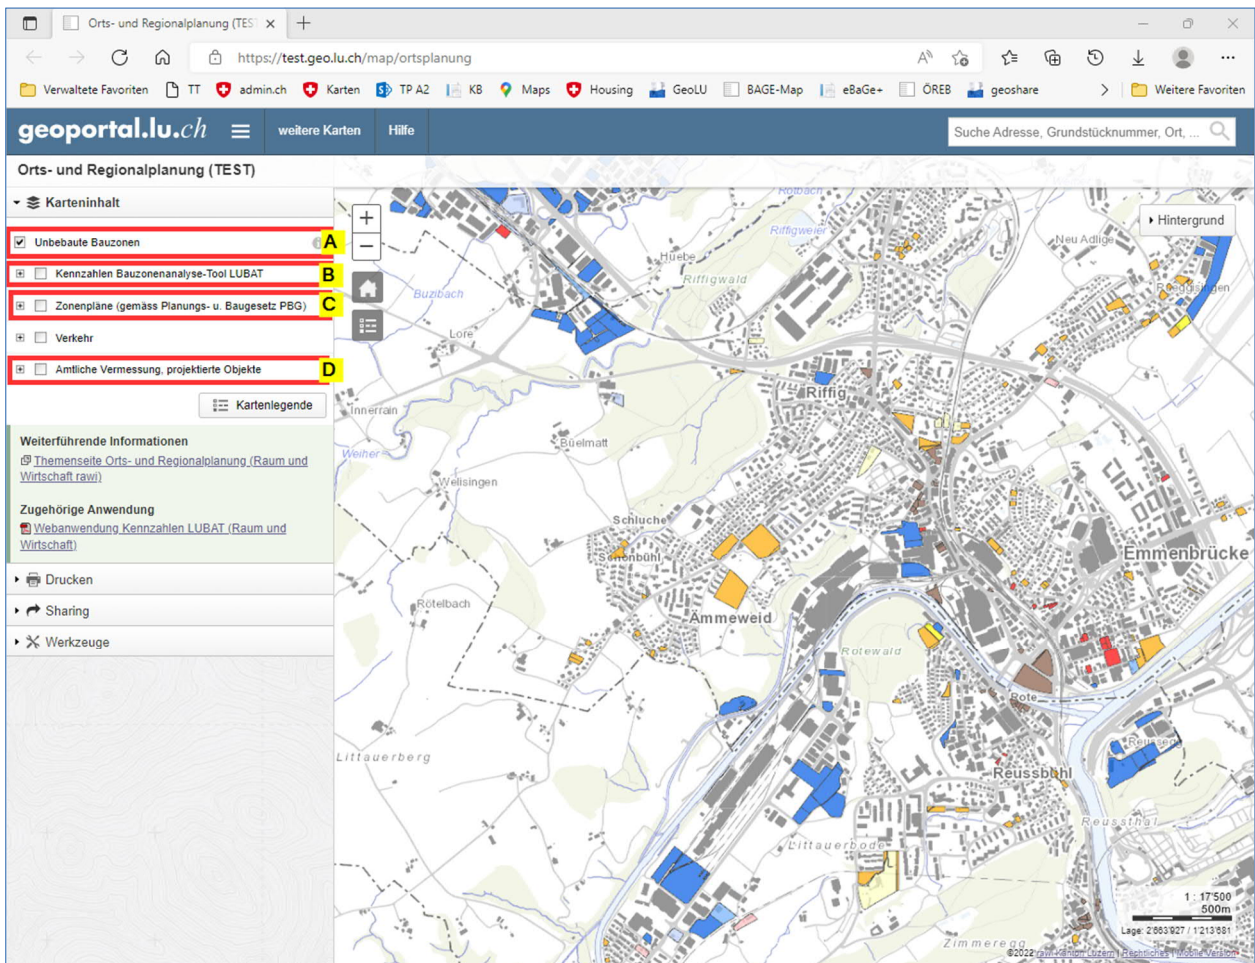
Orts- und Regionalplanung (TES ×
https://test.geo.lu.ch/map/ortsplanung
Verwaltete Favoriten TT admin.ch Karten TP A2 KB Maps Housing GeoLU BAGE-Map eBaGe+ ÖREB geoshare Weitere Favoriten

geoportal.lu.ch weitere Karten Hilfe
Suche Adresse, Grundstücknummer, Ort, ...

Orts- und Regionalplanung (TEST)
Karteninhalt
Unbebaute Bauzonen A
Kennzahlen Bauzonenanalyse-Tool LUBAT B
Zonenpläne (gemäss Planungs- u. Baugesetz PBG) C
Verkehr
Amtliche Vermessung, projektierte Objekte D
Kartenlegende

Weiterführende Informationen
Themenseite Orts- und Regionalplanung (Raum und Wirtschaft rawi)

Zugehörige Anwendung
Webanwendung Kennzahlen LUBAT (Raum und Wirtschaft)

Drucken
Sharing
Werkzeuge

Hintergrund
Rotbach
Riffigweier
Neu Adlige
Huebe
Riffigwald
Buzibach
Lore
Riffig
Innerrain
Büelmatt
Weiher
Welsingen
Schluche
Sonnenbühl
Emmenbrücke
Rötelbach
Ämmeweid
Rotewald
Rote
Littauerberg
Reussbühl
Reussthal
Littauerboden
Zimmeregg
1 : 17'500
500m
Lage: 2'663'927 / 1'213'681
©2022 rawi Kanton Luzern | Rechtliches | Mobile Version